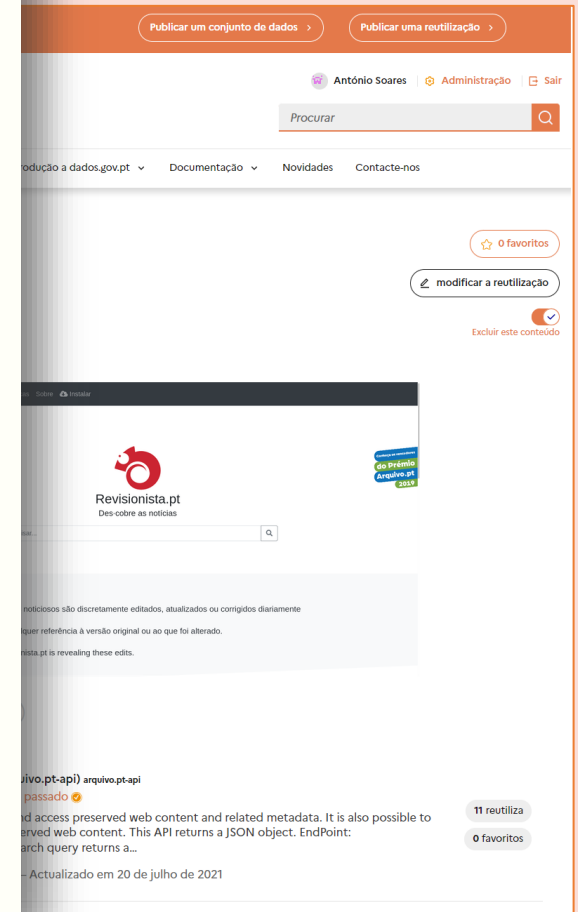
Publicar um conjunto de dados >
Publicar uma reutilização >

António Soares
Administração
Sair

Procurar

rodução a dados.gov.pt
Documentação
Novidades
Contacte-nos

0 favoritos

modificar a reutilização

Excluir este conteúdo

Sobre
Instalar

Revisionista.pt
Des-cobre as notícias

do Prémio
Arquivo.pt
2019

noticiosos são discretamente editados, atualizados ou corrigidos diariamente

lquer referência à versão original ou ao que foi alterado.

nista.pt is revealing these edits.

quivo.pt-api) arquivo.pt-api
passado

nd access preserved web content and related metadata. It is also possible to erved web content. This API returns a JSON object. EndPoint: arch query returns a...

11 reutiliza
0 favoritos

– Actualizado em 20 de julho de 2021